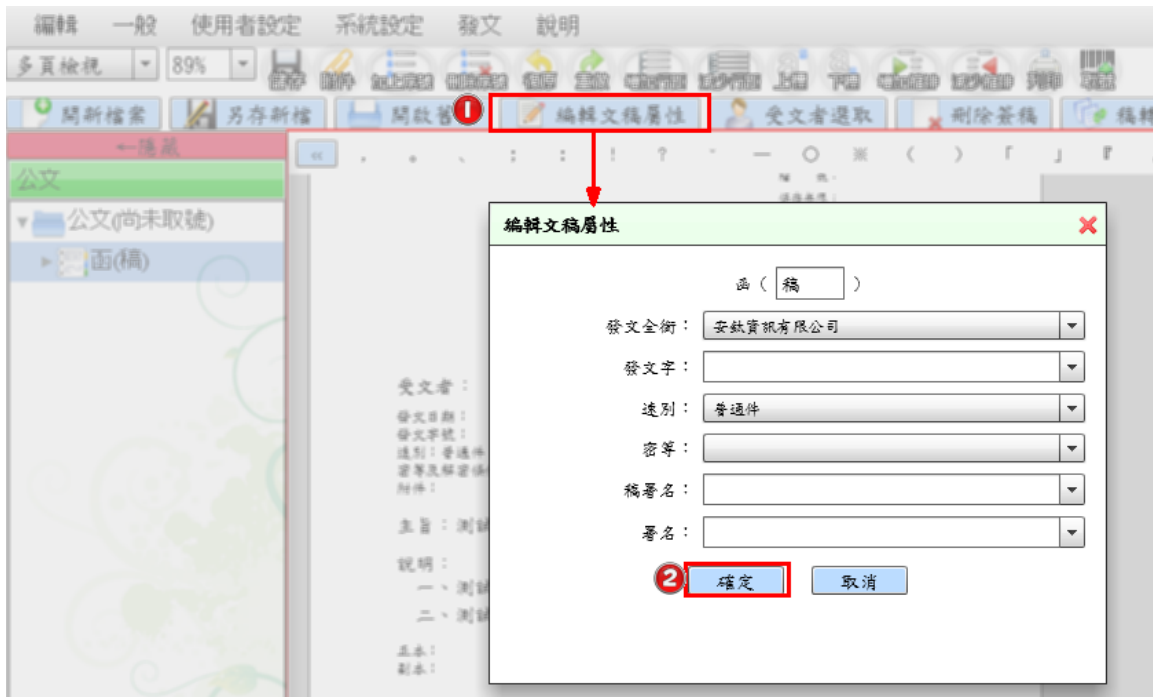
編輯　一般　使用者設定　系統設定　發文　說明

多頁檢視　89%

開新檔案　另存新檔　開啟舊　1　編輯文稿屬性　受文者選取　刪除簽稿　稿轉

←隱藏

公文

公文(尚未取號)

函(稿)

«　，　。　、　：　；　！　？　…　—　○　※　（　）　「　」　『

受文者：

發文日期：
發文字號：
速別：普通件
密等及解密條件
附件：

主旨：測試

說明：
一、測試
二、測試

正本：
副本：

編輯文稿屬性

函（稿）

發文全銜：安鈦資訊有限公司

發文字：

速別：普通件

密等：

稿署名：

署名：

2　確定　取消